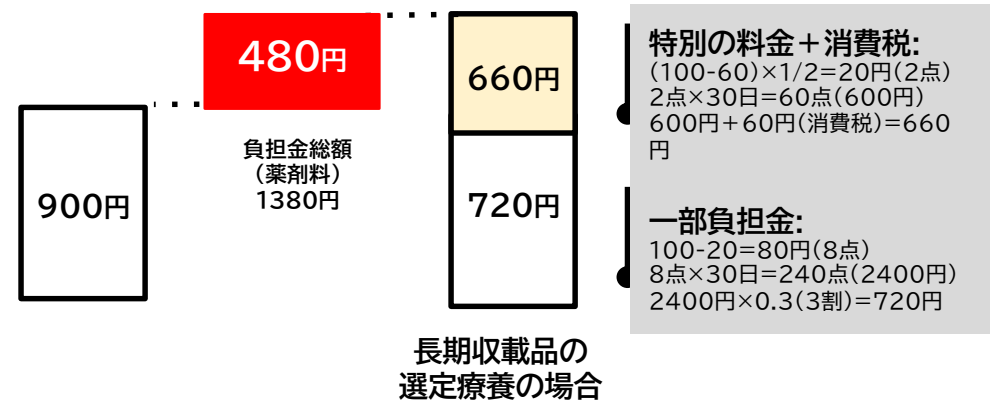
480円

900円

負担金総額
(薬剤料)
1380円

660円

720円

長期収載品の
選定療養の場合

特別の料金＋消費税:
(100-60)×1/2=20円(2点)
2点×30日=60点(600円)
600円+60円(消費税)=660円

一部負担金:
100-20=80円(8点)
8点×30日=240点(2400円)
2400円×0.3(3割)=720円